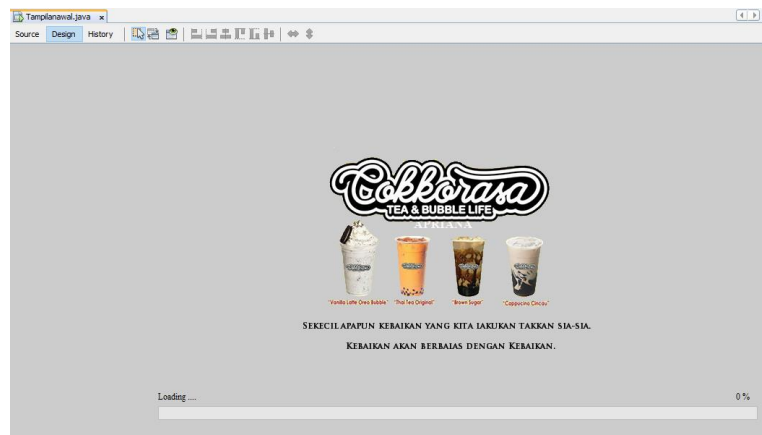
Tampilanawal.java ×

Source Design History

Cokkorasa
TEA & BUBBLE LIFE
APRIANA

"Vanilla Latte Oreo Bubble" "Thai Tea Original" "Brown Sugar" "Cappucino Cincau"

Sekecil apapun kebaikan yang kita lakukan takkan sia-sia.

Kebaikan akan berbalas dengan Kebaikan.

Loading ....

0 %